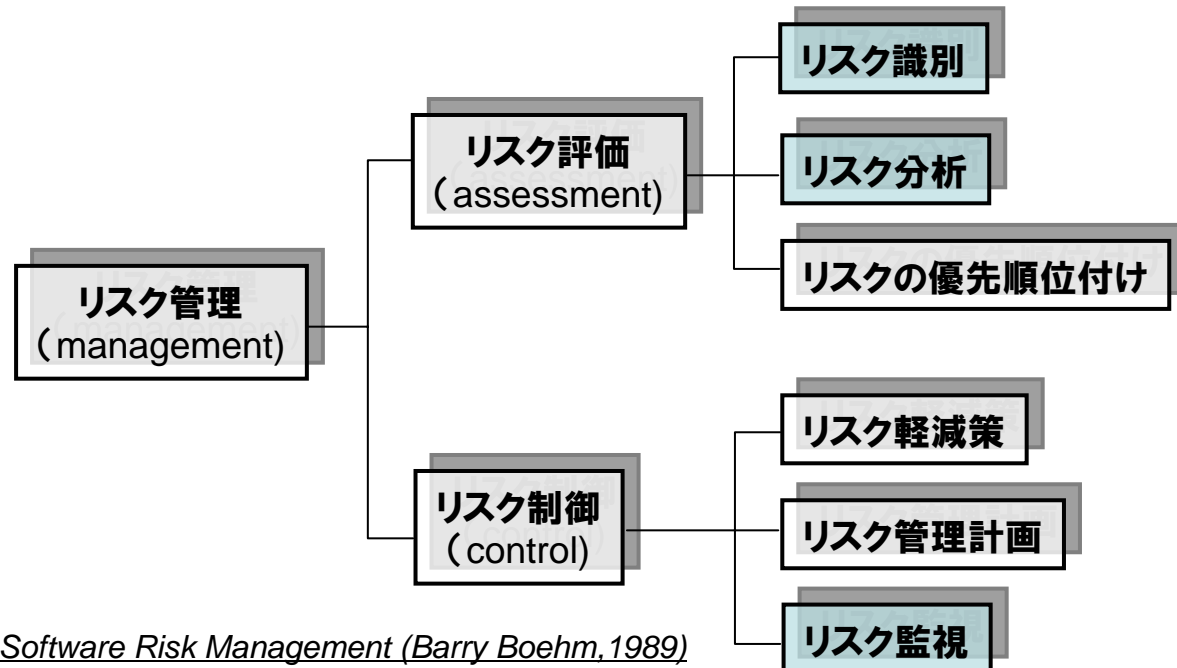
リスク管理
（management)

リスク評価
（assessment)

リスク識別

リスク分析

リスクの優先順位付け

リスク制御
（control)

リスク軽減策

リスク管理計画

リスク監視

Software Risk Management (Barry Boehm,1989)